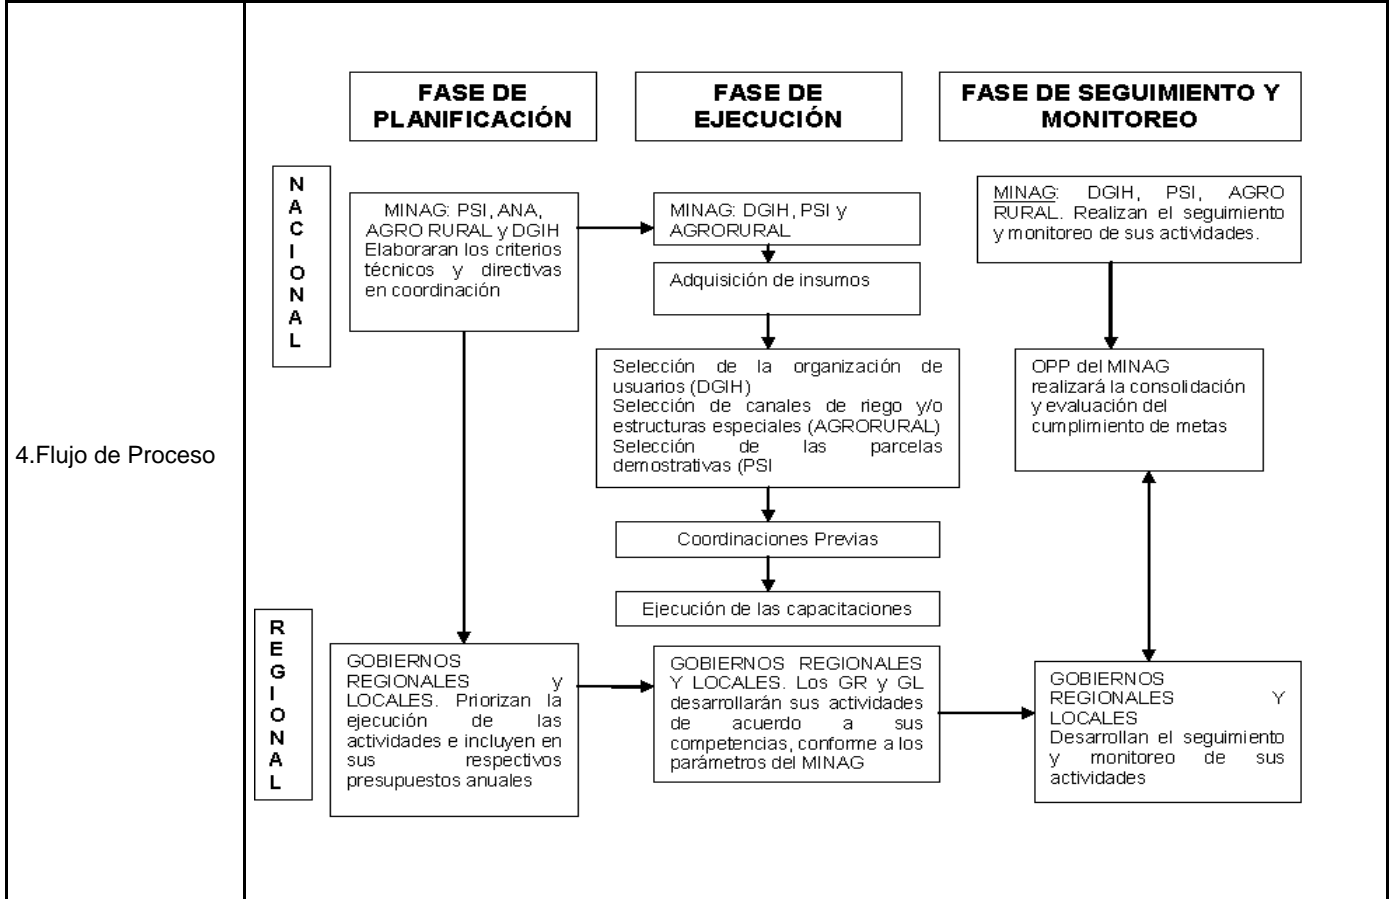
4.Flujo de Proceso

FASE DE PLANIFICACIÓN

FASE DE EJECUCIÓN

FASE DE SEGUIMIENTO Y MONITOREO

NACIONAL

MINAG: PSI, ANA, AGRO RURAL y DGIH Elaboraran los criterios técnicos y directivas en coordinación

MINAG: DGIH, PSI y AGRORURAL

Adquisición de insumos

Selección de la organización de usuarios (DGIH)
Selección de canales de riego y/o estructuras especiales (AGRORURAL)
Selección de las parcelas demostrativas (PSI

Coordinaciones Previas

Ejecución de las capacitaciones

MINAG: DGIH, PSI, AGRO RURAL. Realizan el seguimiento y monitoreo de sus actividades.

OPP del MINAG realizará la consolidación y evaluación del cumplimiento de metas

REGIONAL

GOBIERNOS REGIONALES y LOCALES. Priorizan la ejecución de las actividades e incluyen en sus respectivos presupuestos anuales

GOBIERNOS REGIONALES Y LOCALES. Los GR y GL desarrollarán sus actividades de acuerdo a sus competencias, conforme a los parámetros del MINAG

GOBIERNOS REGIONALES Y LOCALES
Desarrollan el seguimiento y monitoreo de sus actividades